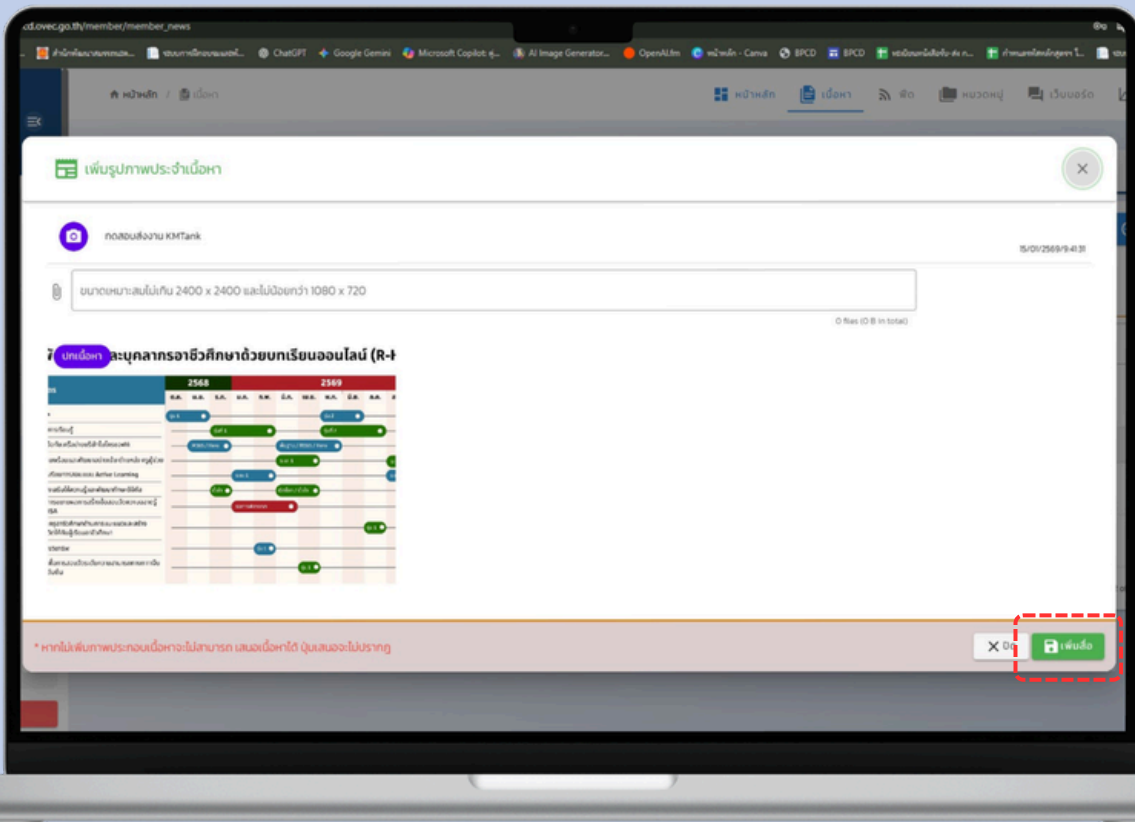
cd.ovec.go.th/member/member_news

ChatGPT Google Gemini Microsoft Copilot: ยุ... AI Image Generator... OpenAI.fm หน้าหลัก - Canva BPCD BPCD

หน้าหลัก / เนื้อหา

หน้าหลัก เนื้อหา ฟีด หมวดหมู่ เว็บบอร์ด

เพิ่มรูปภาพประจำเนื้อหา

ทดสอบส่งงาน KMTank

15/01/2569 9:41:31

ขนาดเหมาะสมไม่เกิน 2400 x 2400 และไม่น้อยกว่า 1080 x 720

0 files (0 B in total)

ปกเนื้อหา และบุคลากรอาชีวศึกษาด้วยบทเรียนออนไลน์ (R-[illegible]

| 2568 | 2569 |
|---|---|
| ต.ค. พ.ย. ธ.ค. | ม.ค. ก.พ. มี.ค. เม.ย. พ.ค. มิ.ย. ส.ค. |

* หากไม่เพิ่มภาพประกอบเนื้อหาจะไม่สามารถ เสนอเนื้อหาได้ ปุ่มเสนอจะไม่ปรากฏ

ปิด

เพิ่มสื่อ